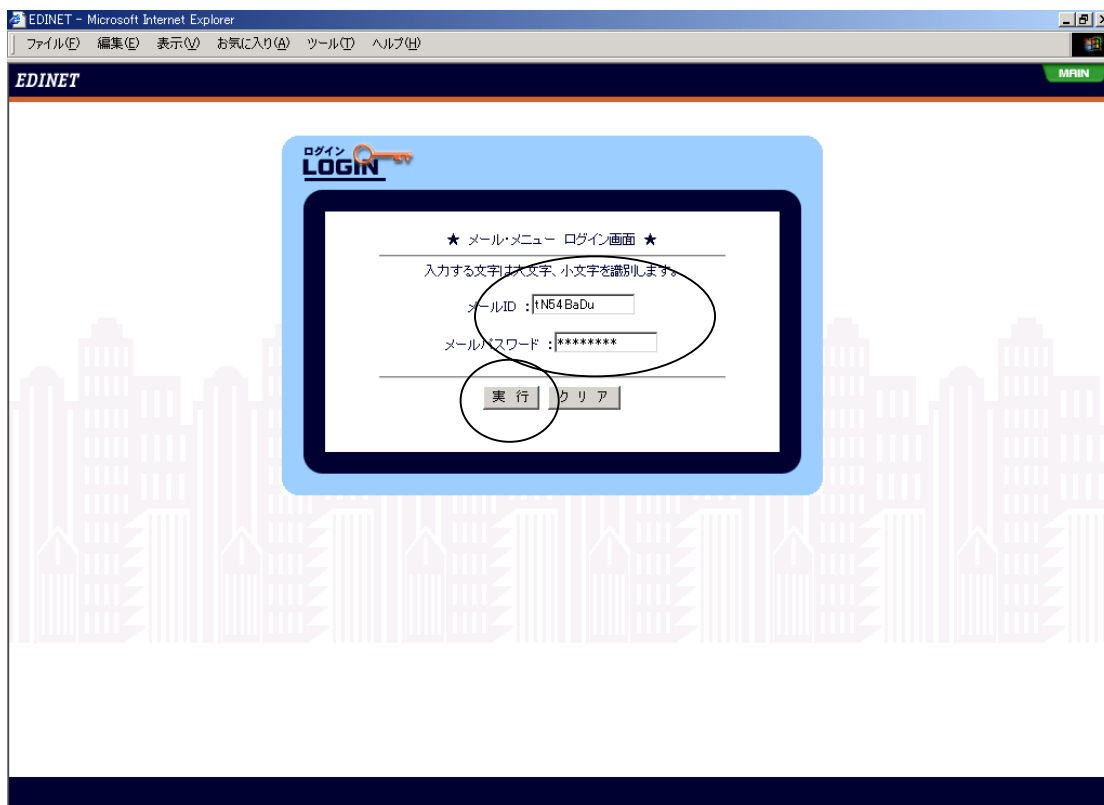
EDINET - Microsoft Internet Explorer
ファイル(F) 編集(E) 表示(V) お気に入り(A) ツール(T) ヘルプ(H)
EDINET
MAIN

ログイン
LOGIN

★ メール･メニュー ログイン画面 ★

入力する文字は大文字、小文字を識別します。

メールID : tN54BaDu

メールパスワード : ********

実 行 クリア